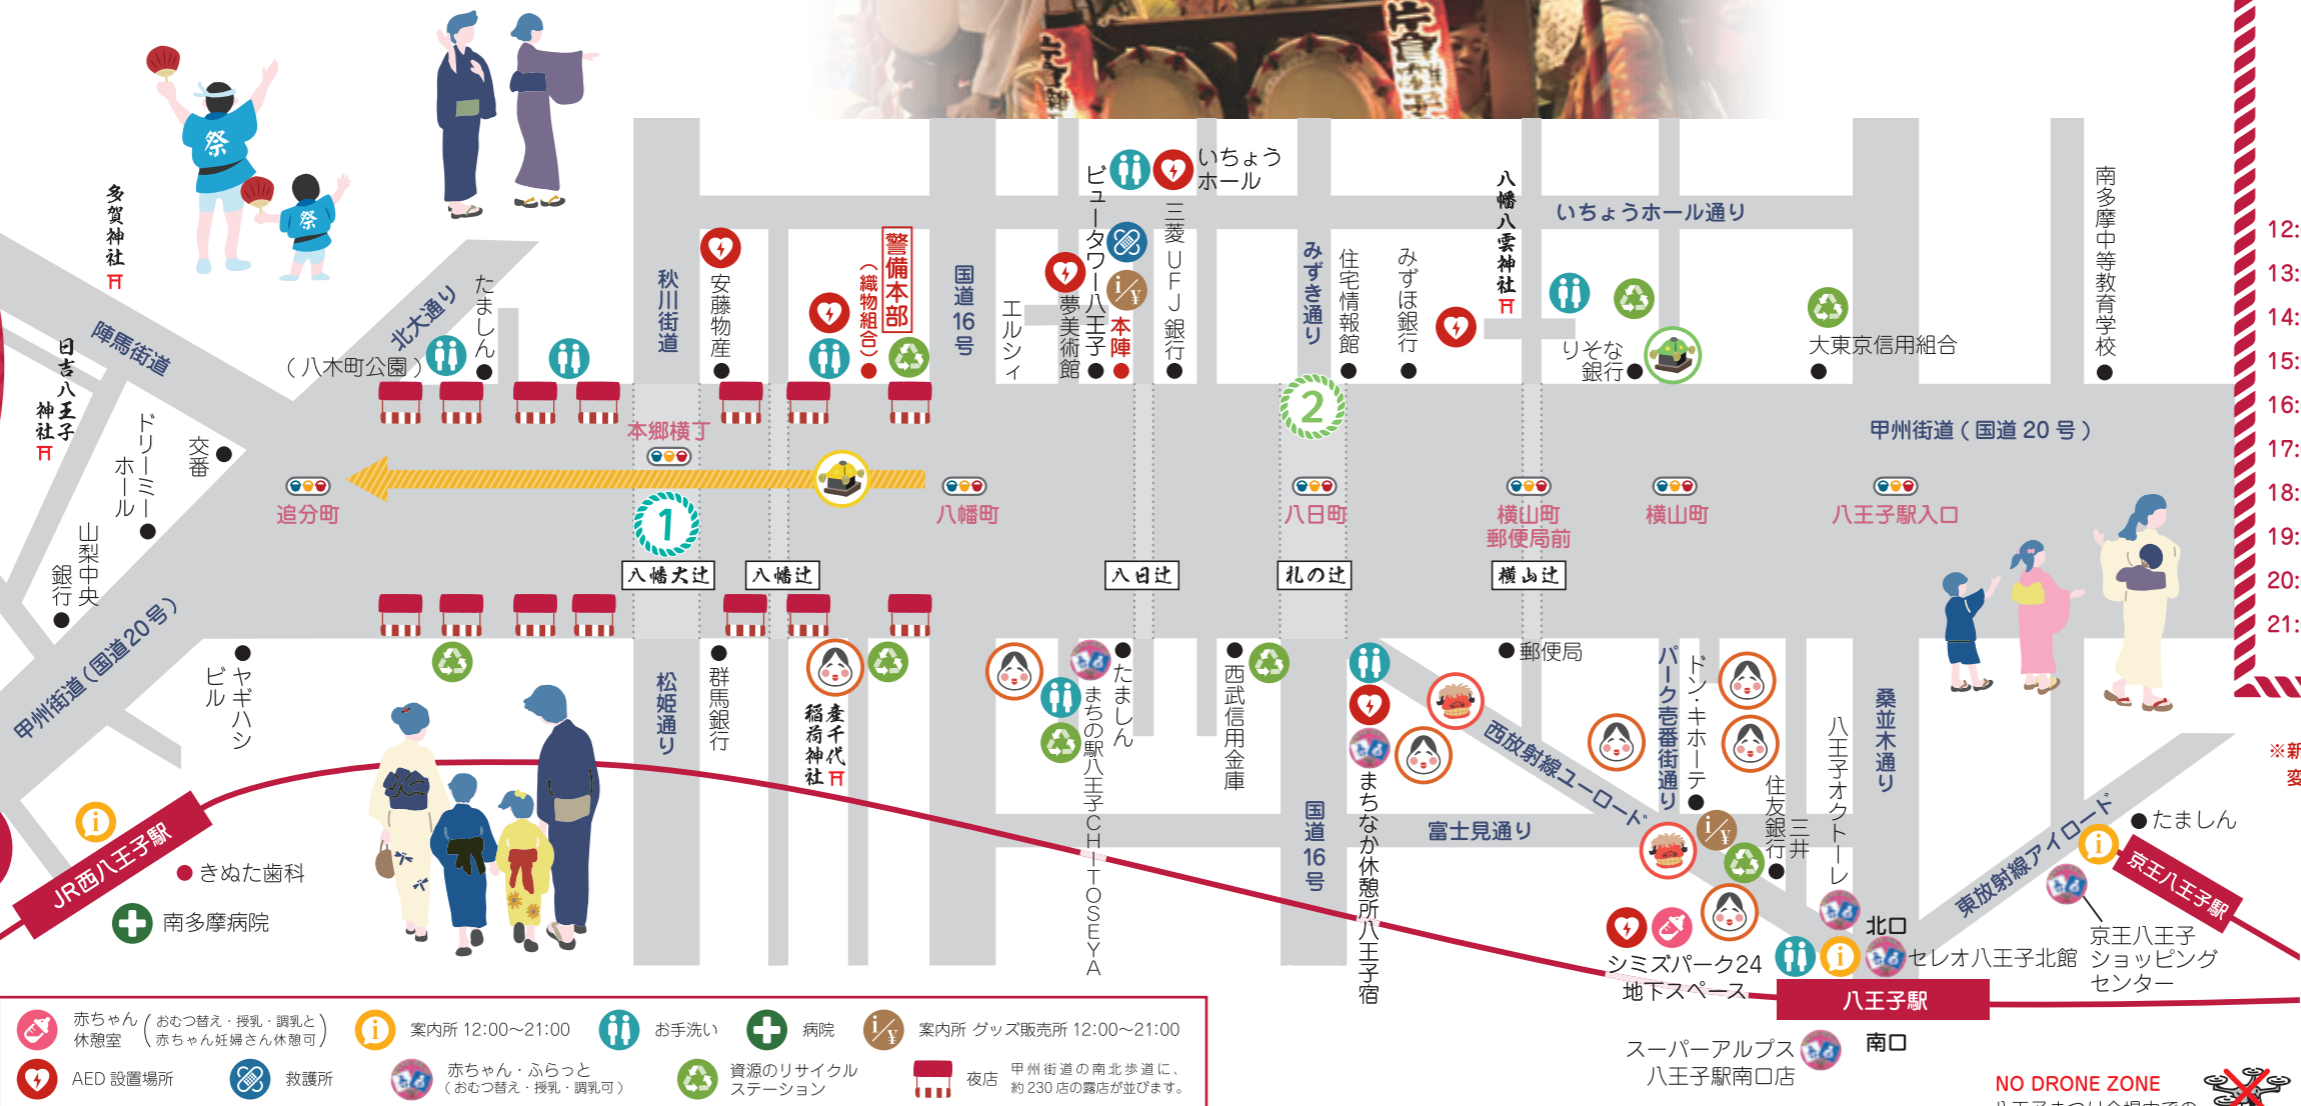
多賀神社
日吉八王子神社
陣馬街道
北大通り
(八木町公園)
たましん
秋川街道
安藤物産
警備本部(織物組合)
国道16号
エルシィ
夢美術館
ピュータワー八王子
本陣
三菱UFJ銀行
いちょうホール
みずき通り
住宅情報館
みずほ銀行
八幡八雲神社
いちょうホール通り
りそな銀行
大東京信用組合
南多摩中等教育学校
ドリーミーホール
交番
山梨中央銀行
本郷横丁
追分町
八幡町
八日町
横山町郵便局前
横山町
八王子駅入口
甲州街道(国道20号)
1
2
八幡大辻
八幡辻
八日辻
札の辻
横山辻
甲州街道(国道20号)
ヤギハシビル
松姫通り
群馬銀行
産千代稲荷神社
たましん
まちの駅八王子CHITOSEYA
西武信用金庫
国道16号
まちなか休憩所八王子宿
郵便局
西放射線ユーロード
パーク壱番街通り
ドン・キホーテ
富士見通り
住友銀行
三井
八王子オクトーレ
桑並木通り
東放射線アイロード
たましん
京王八王子駅
京王八王子ショッピングセンター
北口
セレオ八王子北館
シミズパーク24地下スペース
八王子駅
南口
スーパーアルプス八王子駅南口店
JR西八王子駅
きぬた歯科
南多摩病院
12:
13:
14:
15:
16:
17:
18:
19:
20:
21:
※新
変
赤ちゃん休憩室(おむつ替え・授乳・調乳と赤ちゃん妊婦さん休憩可)
案内所 12:00~21:00
お手洗い
病院
案内所 グッズ販売所 12:00~21:00
AED設置場所
救護所
赤ちゃん・ふらっと(おむつ替え・授乳・調乳可)
資源のリサイクルステーション
夜店 甲州街道の南北歩道に、約230店の露店が並びます。
NO DRONE ZONE